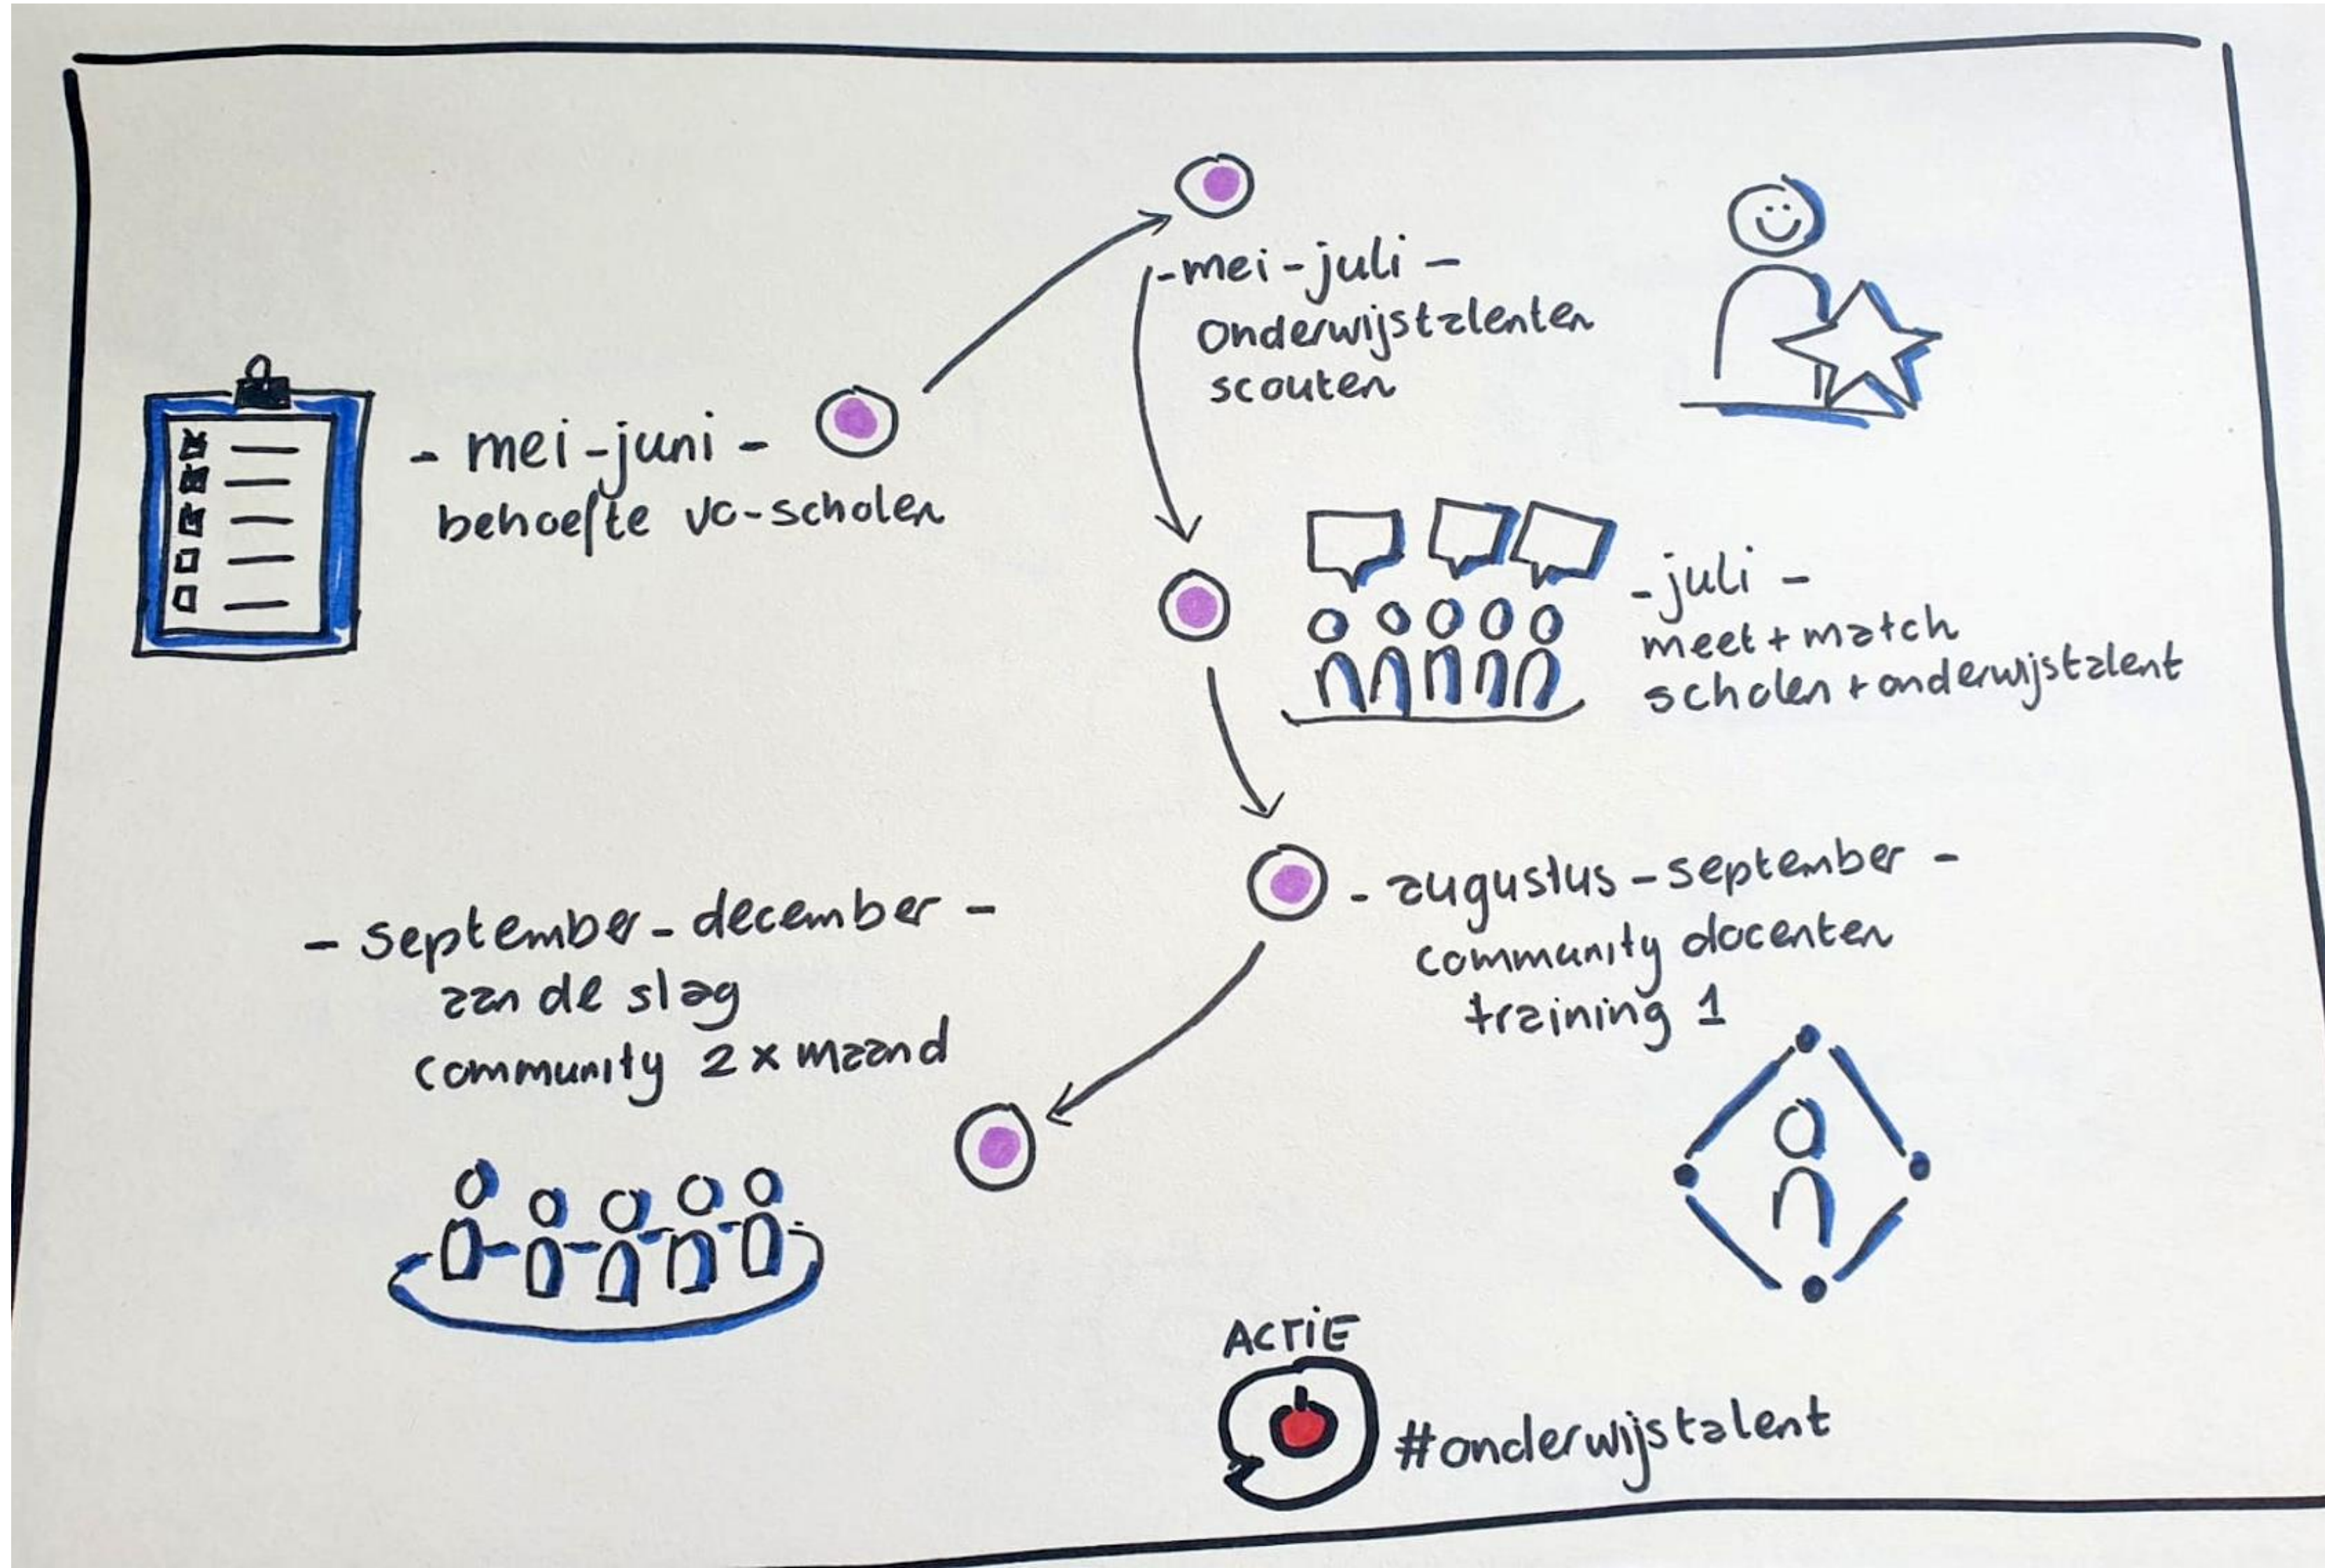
- mei-juni -
behoefte vo-scholen

- mei-juli -
onderwijstalenten
scouten

- juli -
meet + match
scholen + onderwijstalent

- augustus - september -
community docenten
training 1

- september - december -
aan de slag
community 2 x maand

ACTIE
#onderwijstalent